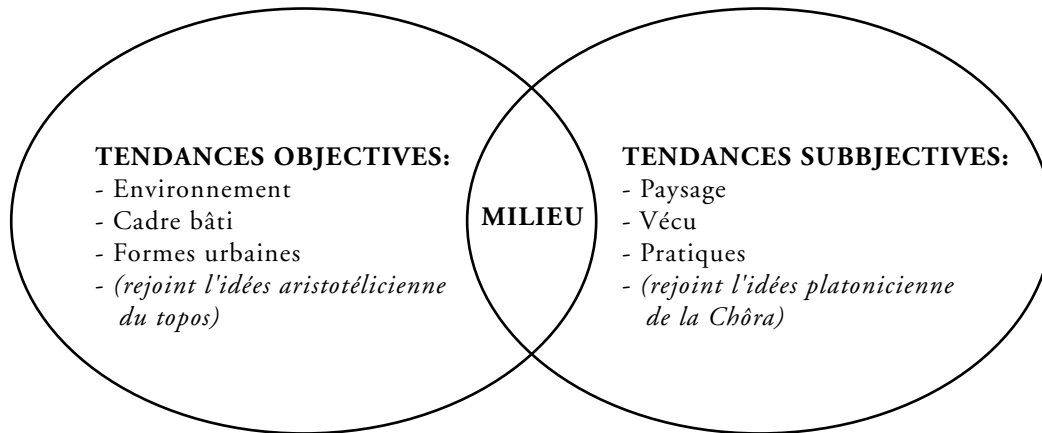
TENDANCES OBJECTIVES:
- Environnement
- Cadre bâti
- Formes urbaines
- (rejoint l'idées aristotélicienne du topos)

MILIEU

TENDANCES SUBBJECTIVES:
- Paysage
- Vécu
- Pratiques
- (rejoint l'idées platonicienne de la Chôra)